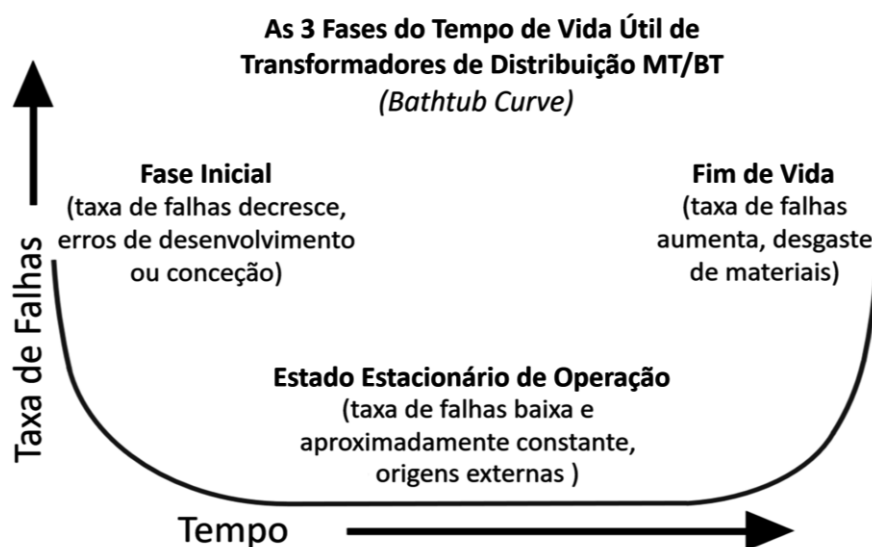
As 3 Fases do Tempo de Vida Útil de Transformadores de Distribuição MT/BT
(Bathtub Curve)

Taxa de Falhas

Fase Inicial
(taxa de falhas decresce, erros de desenvolvimento ou conceção)

Fim de Vida
(taxa de falhas aumenta, desgaste de materiais)

Estado Estacionário de Operação
(taxa de falhas baixa e aproximadamente constante, origens externas )

Tempo